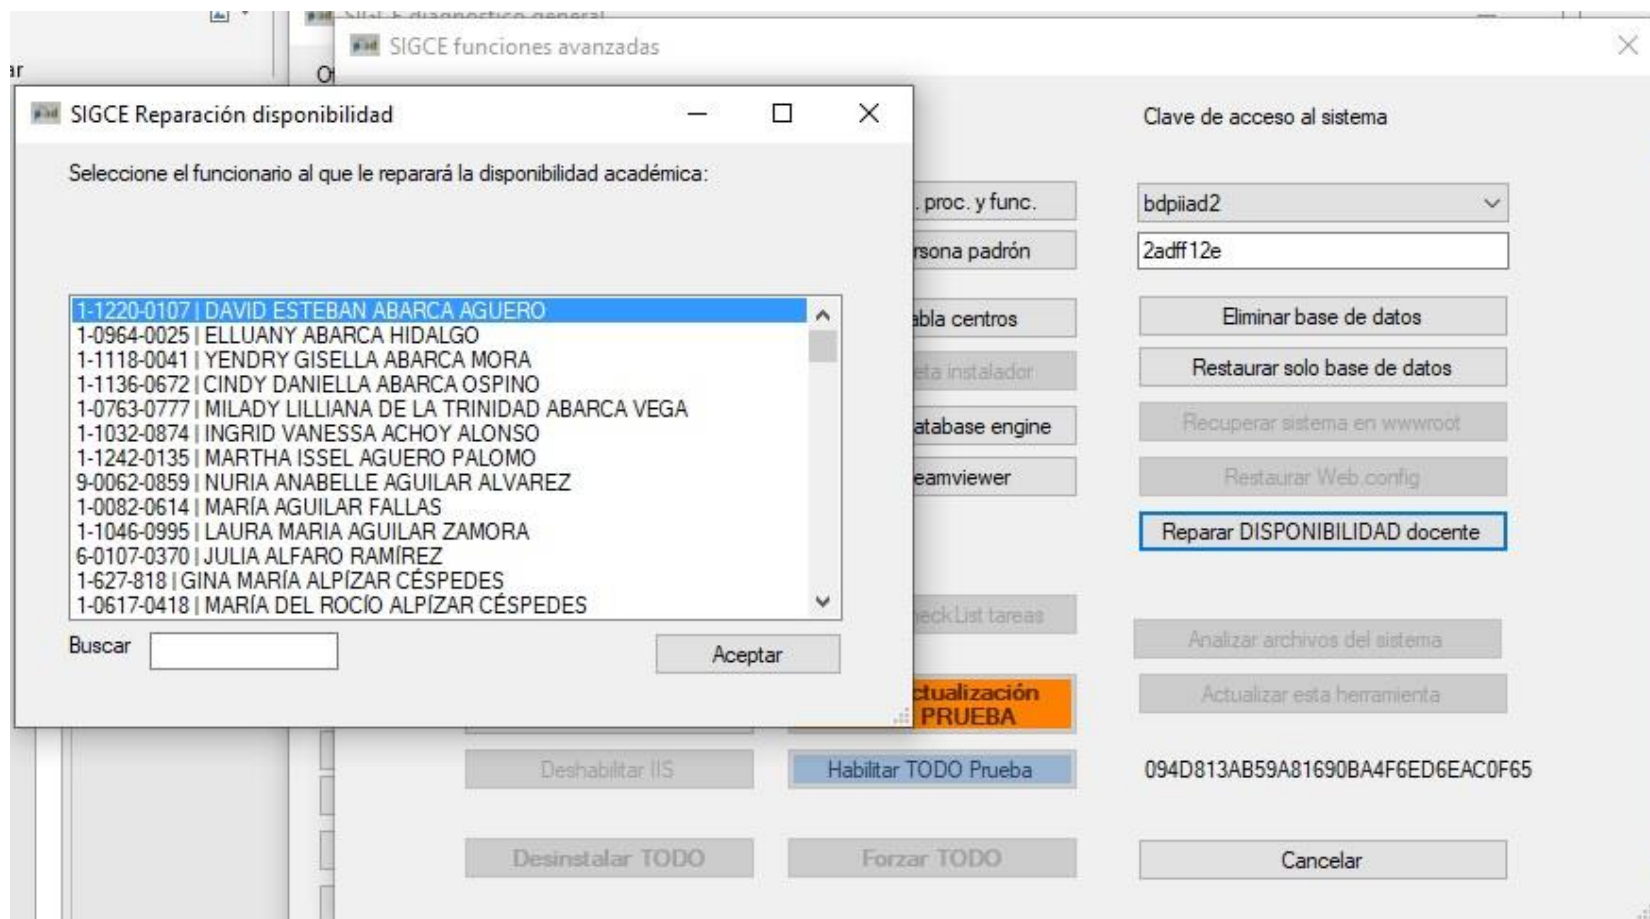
SIGCE diagnostico general
SIGCE funciones avanzadas
ar
O
SIGCE Reparación disponibilidad
Seleccione el funcionario al que le reparará la disponibilidad académica:
1-1220-0107 | DAVID ESTEBAN ABARCA AGUERO
1-0964-0025 | ELLUANY ABARCA HIDALGO
1-1118-0041 | YENDRY GISELLA ABARCA MORA
1-1136-0672 | CINDY DANIELLA ABARCA OSPINO
1-0763-0777 | MILADY LILLIANA DE LA TRINIDAD ABARCA VEGA
1-1032-0874 | INGRID VANESSA ACHOY ALONSO
1-1242-0135 | MARTHA ISSEL AGUERO PALOMO
9-0062-0859 | NURIA ANABELLE AGUILAR ALVAREZ
1-0082-0614 | MARÍA AGUILAR FALLAS
1-1046-0995 | LAURA MARIA AGUILAR ZAMORA
6-0107-0370 | JULIA ALFARO RAMÍREZ
1-627-818 | GINA MARÍA ALPÍZAR CÉSPEDES
1-0617-0418 | MARÍA DEL ROCÍO ALPÍZAR CÉSPEDES
Buscar
Aceptar
Clave de acceso al sistema
. proc. y func.
bdpiiad2
rsona padrón
2adff12e
abla centros
Eliminar base de datos
eta instalador
Restaurar solo base de datos
atabase engine
Recuperar sistema en wwwroot
eamviewer
Restaurar Web.config
Reparar DISPONIBILIDAD docente
eckList tareas
Analizar archivos del sistema
ctualización PRUEBA
Actualizar esta herramienta
Deshabilitar IIS
Habilitar TODO Prueba
094D813AB59A81690BA4F6ED6EAC0F65
Desinstalar TODO
Forzar TODO
Cancelar